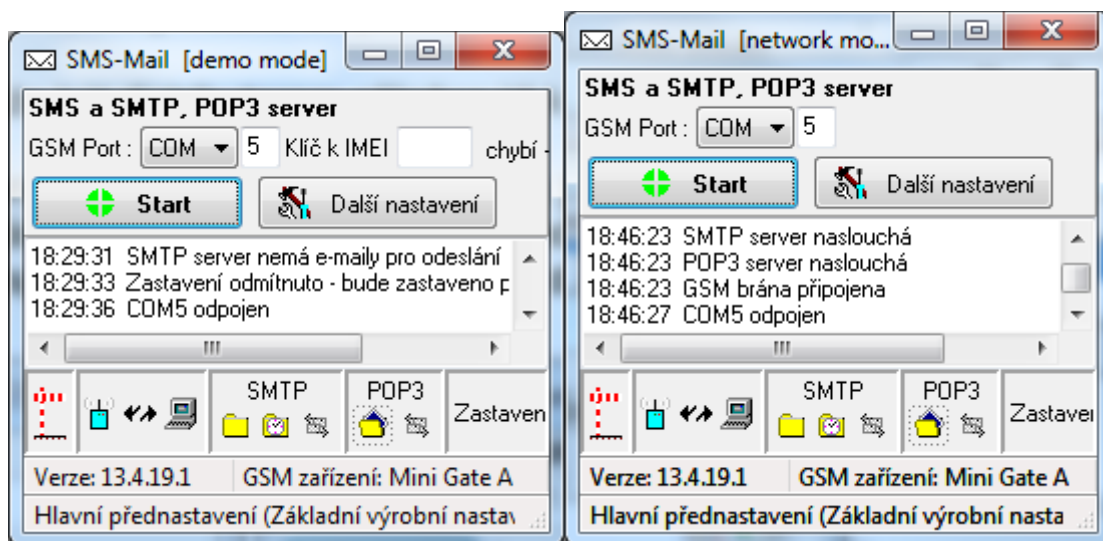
SMS-Mail [demo mode]

SMS a SMTP, POP3 server

GSM Port : COM 5 Klíč k IMEI chybí -

Start

Další nastavení

18:29:31 SMTP server nemá e-maily pro odeslání
18:29:33 Zastavení odmítnuto - bude zastaveno p
18:29:36 COM5 odpojen

SMTP

POP3

Zastaven

Verze: 13.4.19.1

GSM zařízení: Mini Gate A

Hlavní přednastavení (Základní výrobní nastav

SMS-Mail [network mo...

SMS a SMTP, POP3 server

GSM Port : COM 5

Start

Další nastavení

18:46:23 SMTP server naslouchá
18:46:23 POP3 server naslouchá
18:46:23 GSM brána připojena
18:46:27 COM5 odpojen

SMTP

POP3

Zastavei

Verze: 13.4.19.1

GSM zařízení: Mini Gate A

Hlavní přednastavení (Základní výrobní nasta